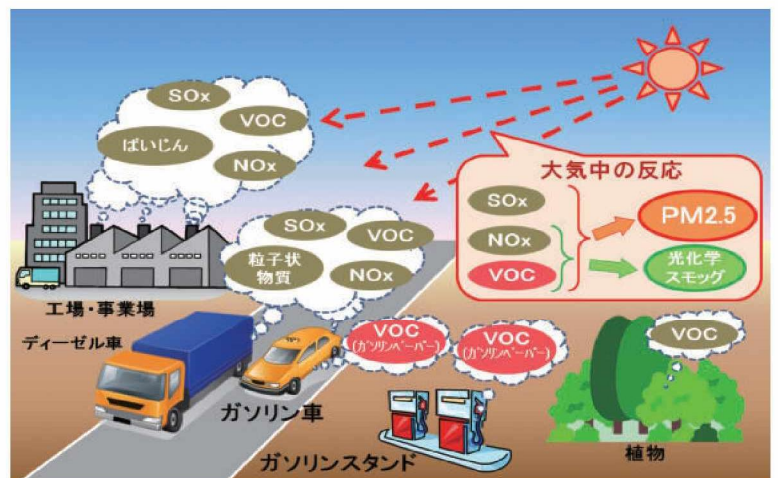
SOx
VOC
ばいじん
NOx

大気中の反応
SOx
NOx
VOC
PM2.5
光化学スモッグ

工場・事業場
SOx
VOC
粒子状物質
NOx

ディーゼル車
VOC (ガソリンベーパー)
VOC (ガソリンベーパー)
VOC

ガソリン車
ガソリンスタンド
植物